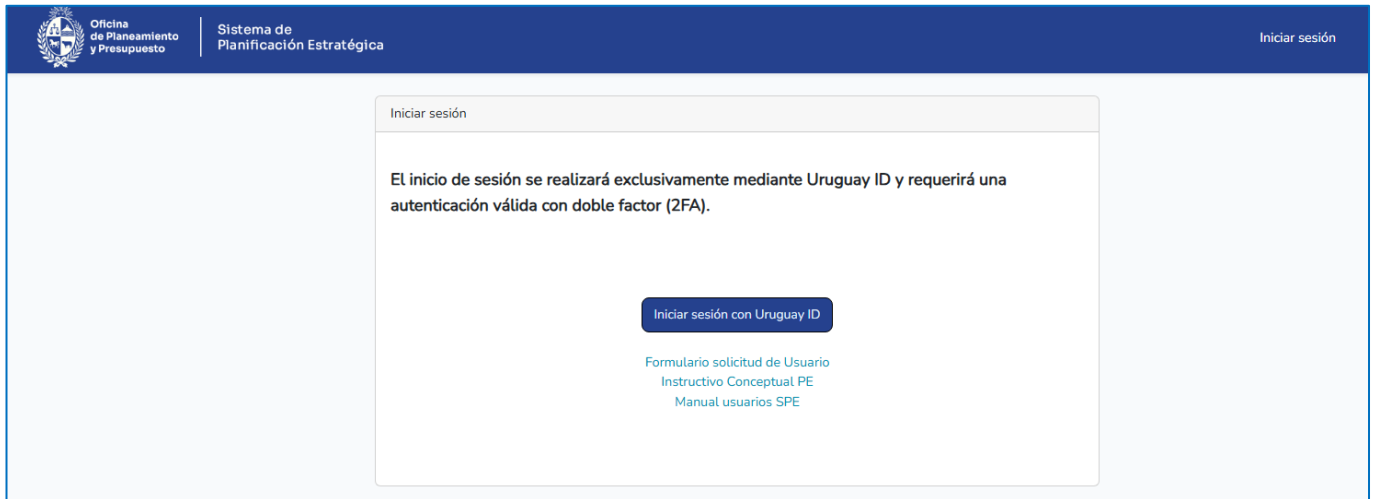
Oficina de Planeamiento y Presupuesto

Sistema de Planificación Estratégica

Iniciar sesión

Iniciar sesión

El inicio de sesión se realizará exclusivamente mediante Uruguay ID y requerirá una autenticación válida con doble factor (2FA).

Iniciar sesión con Uruguay ID

Formulario solicitud de Usuario
Instructivo Conceptual PE
Manual usuarios SPE